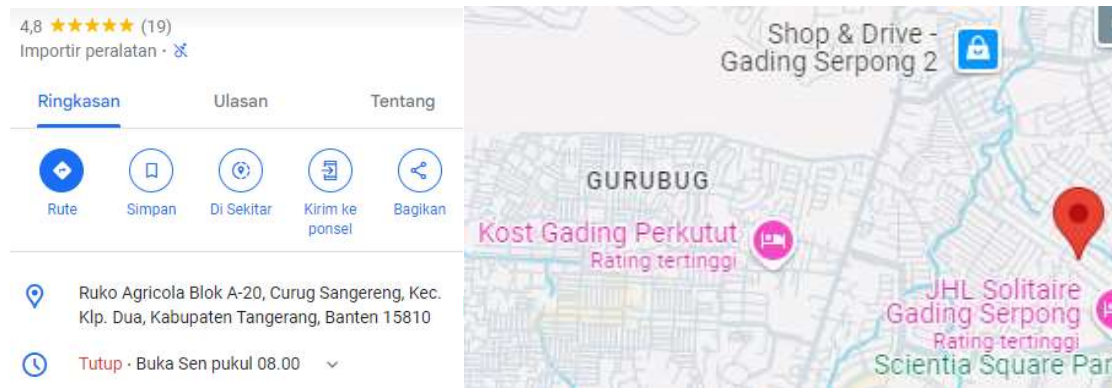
4,8 ★★★★★ (19)
Importir peralatan ·

Ringkasan
Ulasan
Tentang

Rute
Simpan
Di Sekitar
Kirim ke ponsel
Bagikan

Ruko Agricola Blok A-20, Curug Sangereng, Kec. Klp. Dua, Kabupaten Tangerang, Banten 15810

Tutup · Buka Sen pukul 08.00

Shop & Drive - Gading Serpong 2

GURUBUG

Kost Gading Perkutut
Rating tertinggi

JHL Solitaire Gading Serpong
Rating tertinggi

Scientia Square Par